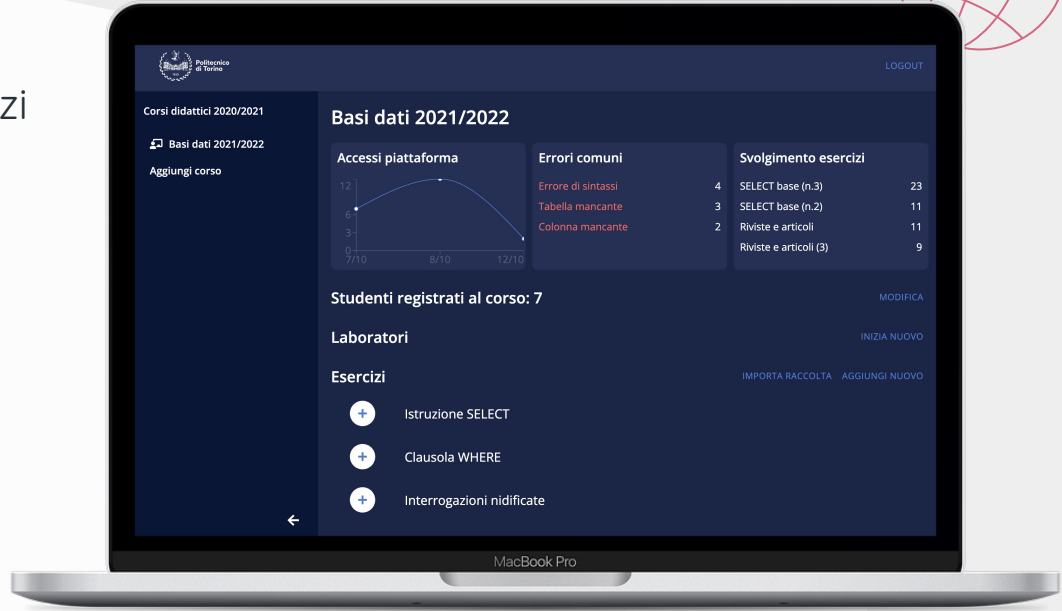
zi

Politecnico di Torino

LOGOUT

Corsi didattici 2020/2021

Basi dati 2021/2022

Aggiungi corso

Basi dati 2021/2022

Accessi piattaforma

12
9
6
3
0
7/10
8/10
12/10

Errori comuni

| | |
|---|---|
| Errore di sintassi | 4 |
| Tabella mancante | 3 |
| Colonna mancante | 2 |

Svolgimento esercizi

| | |
|---|---|
| SELECT base (n.3) | 23 |
| SELECT base (n.2) | 11 |
| Riviste e articoli | 11 |
| Riviste e articoli (3) | 9 |

Studenti registrati al corso: 7

MODIFICA

Laboratori

INIZIA NUOVO

Esercizi

IMPORTA RACCOLTA AGGIUNGI NUOVO

+ Istruzione SELECT

+ Clausola WHERE

+ Interrogazioni nidificate

MacBook Pro